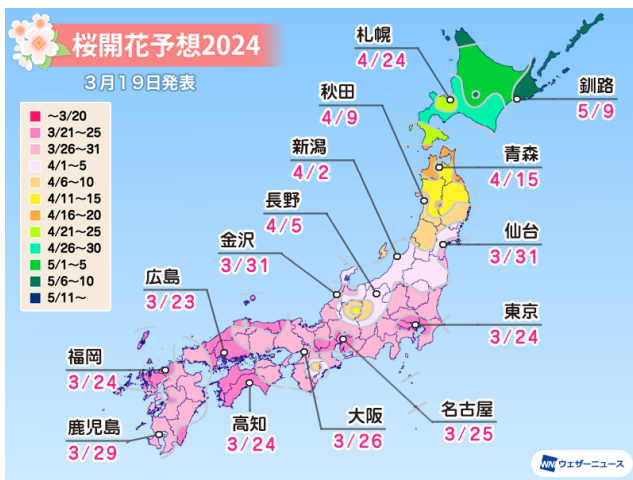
桜開花予想2024

3月19日発表

~3/20
3/21~25
3/26~31
4/1~5
4/6~10
4/11~15
4/16~20
4/21~25
4/26~30
5/1~5
5/6~10
5/11~

札幌
4/24

釧路
5/9

秋田
4/9

青森
4/15

新潟
4/2

長野
4/5

仙台
3/31

金沢
3/31

広島
3/23

東京
3/24

福岡
3/24

名古屋
3/25

大阪
3/26

高知
3/24

鹿児島
3/29

ウェザーニュース